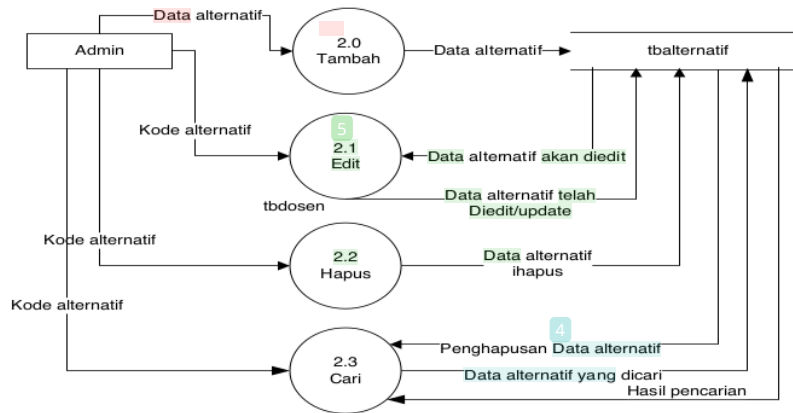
Admin

Data alternatif

2.0
Tambah

Data alternatif

tbalternatif

Kode alternatif

5
2.1
Edit

Data alternatif akan diedit

tbdosen

Data alternatif telah Diedit/update

Kode alternatif

2.2
Hapus

Data alternatif ihapus

Kode alternatif

4
Penghapusan Data alternatif

2.3
Cari

Data alternatif yang dicari

Hasil pencarian